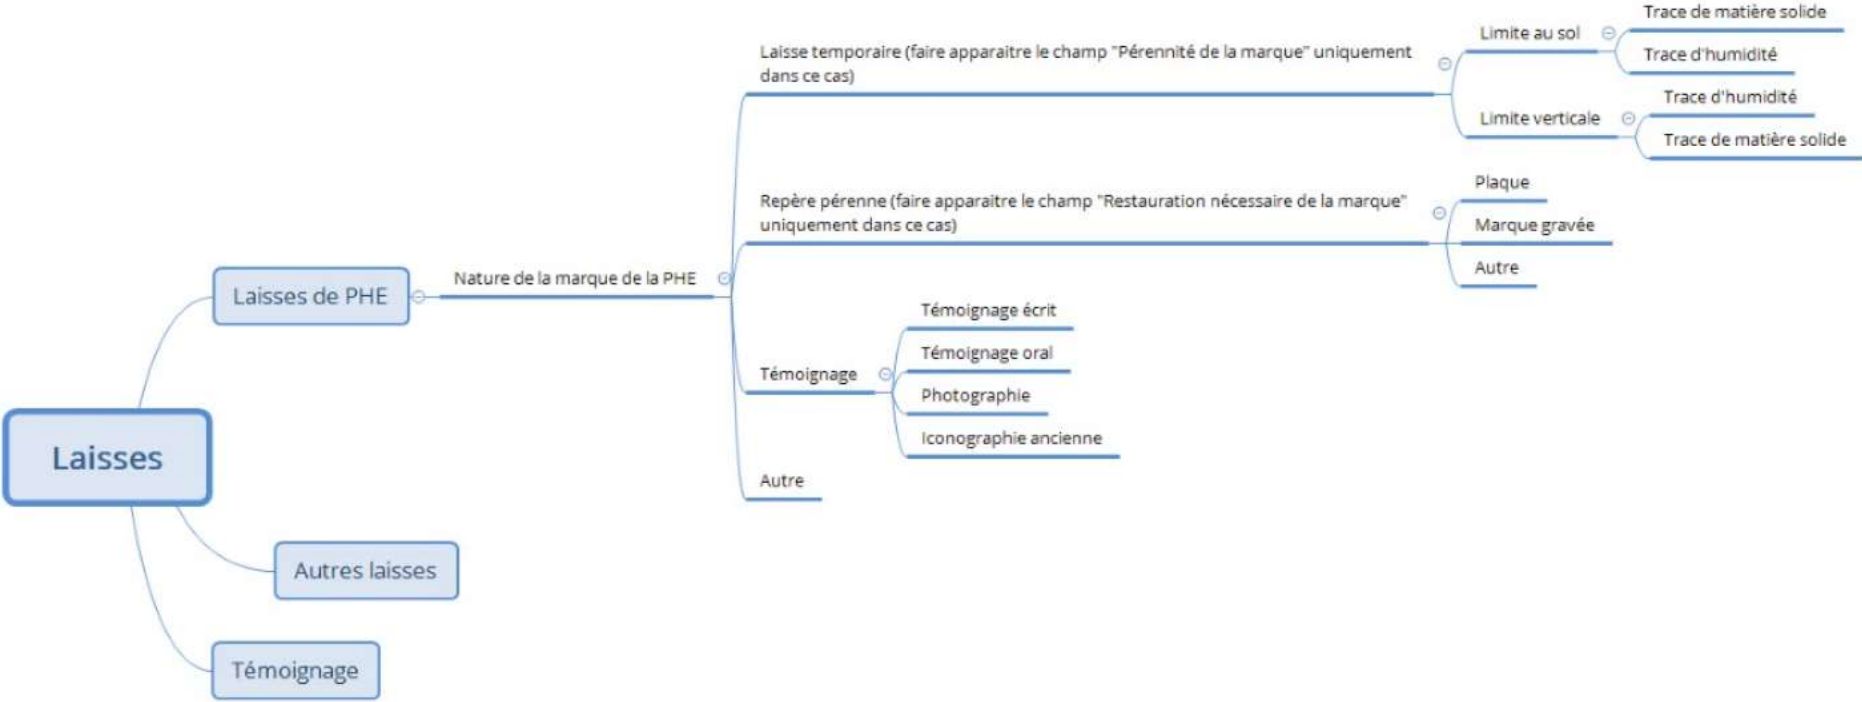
Laisses

Laisses de PHE

Nature de la marque de la PHE

Laisse temporaire (faire apparaitre le champ "Pérennité de la marque" uniquement dans ce cas)

Limite au sol

Trace de matière solide

Trace d'humidité

Limite verticale

Trace d'humidité

Trace de matière solide

Repère pérenne (faire apparaitre le champ "Restauration nécessaire de la marque" uniquement dans ce cas)

Plaque

Marque gravée

Autre

Témoignage

Témoignage écrit

Témoignage oral

Photographie

Iconographie ancienne

Autre

Autres laisses

Témoignage